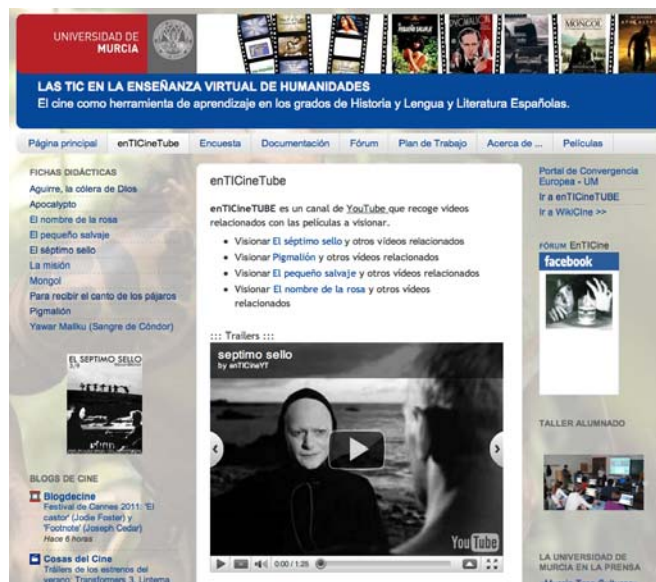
UNIVERSIDAD DE MURCIA

MONGOL

LAS TIC EN LA ENSEÑANZA VIRTUAL DE HUMANIDADES
El cine como herramienta de aprendizaje en los grados de Historia y Lengua y Literatura Españolas.

Página principal | enTICineTube | Encuesta | Documentación | Fórum | Plan de Trabajo | Acerca de ... | Películas

FICHAS DIDÁCTICAS
Aguirre, la cólera de Dios
Apocalypto
El nombre de la rosa
El pequeño salvaje
El séptimo sello
La misión
Mongol
Para recibir el canto de los pájaros
Pigmalión
Yawar Mallku (Sangre de Cóndor)

EL SEPTIMO SELLO

BLOGS DE CINE
Blogdecine
Festival de Cannes 2011: 'El castor' (Jodie Foster) y 'Footnote' (Joseph Cedar)
Hace 6 horas

Cosas del Cine
Tráilers de los estrenos del verano: Transformers 3, Linterna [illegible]

enTICineTube

enTICineTUBE es un canal de YouTube que recoge vídeos relacionados con las películas a visionar.

- Visionar El séptimo sello y otros vídeos relacionados
- Visionar Pigmalión y otros vídeos relacionados
- Visionar El pequeño salvaje y otros vídeos relacionados
- Visionar El nombre de la rosa y otros vídeos relacionados

::: Trailers :::

septimo sello
by enTICineYT

0:00 / 1:25
YouTube

Portal de Convergencia Europea - UM
Ir a enTICineTUBE
Ir a WikiCine >>

FÓRUM EnTICine
facebook

TALLER ALUMNADO

LA UNIVERSIDAD DE MURCIA EN LA PRENSA
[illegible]